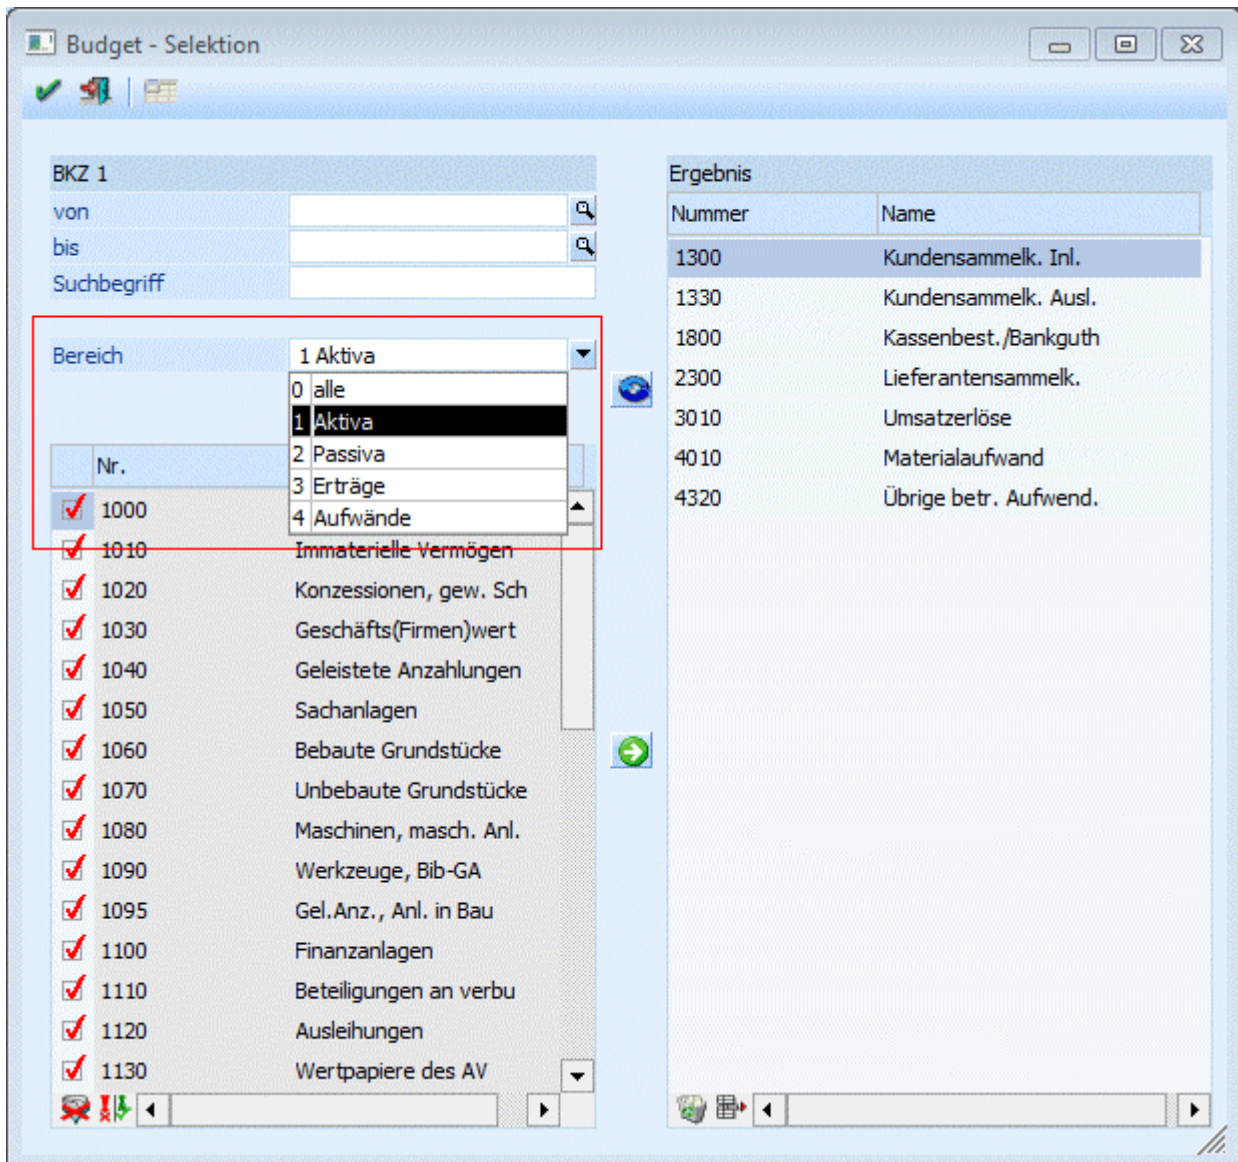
Budget - Selektion

BKZ 1
von
bis
Suchbegriff

Bereich 1 Aktiva
0 alle
1 Aktiva
2 Passiva
3 Erträge
4 Aufwände

Nr.

| Nr. | |
|---|---|
| 1000 | |
| 1010 | Immaterielle Vermögen |
| 1020 | Konzessionen, gew. Sch |
| 1030 | Geschäfts(Firmen)wert |
| 1040 | Geleistete Anzahlungen |
| 1050 | Sachanlagen |
| 1060 | Bebaute Grundstücke |
| 1070 | Unbebaute Grundstücke |
| 1080 | Maschinen, masch. Anl. |
| 1090 | Werkzeuge, Bib-GA |
| 1095 | Gel.Anz., Anl. in Bau |
| 1100 | Finanzanlagen |
| 1110 | Beteiligungen an verbu |
| 1120 | Ausleihungen |
| 1130 | Wertpapiere des AV |

Ergebnis

| Nummer | Name |
|---|---|
| 1300 | Kundensammelk. Inl. |
| 1330 | Kundensammelk. Ausl. |
| 1800 | Kassenbest./Bankguth |
| 2300 | Lieferantensammelk. |
| 3010 | Umsatzerlöse |
| 4010 | Materialaufwand |
| 4320 | Übrige betr. Aufwend. |